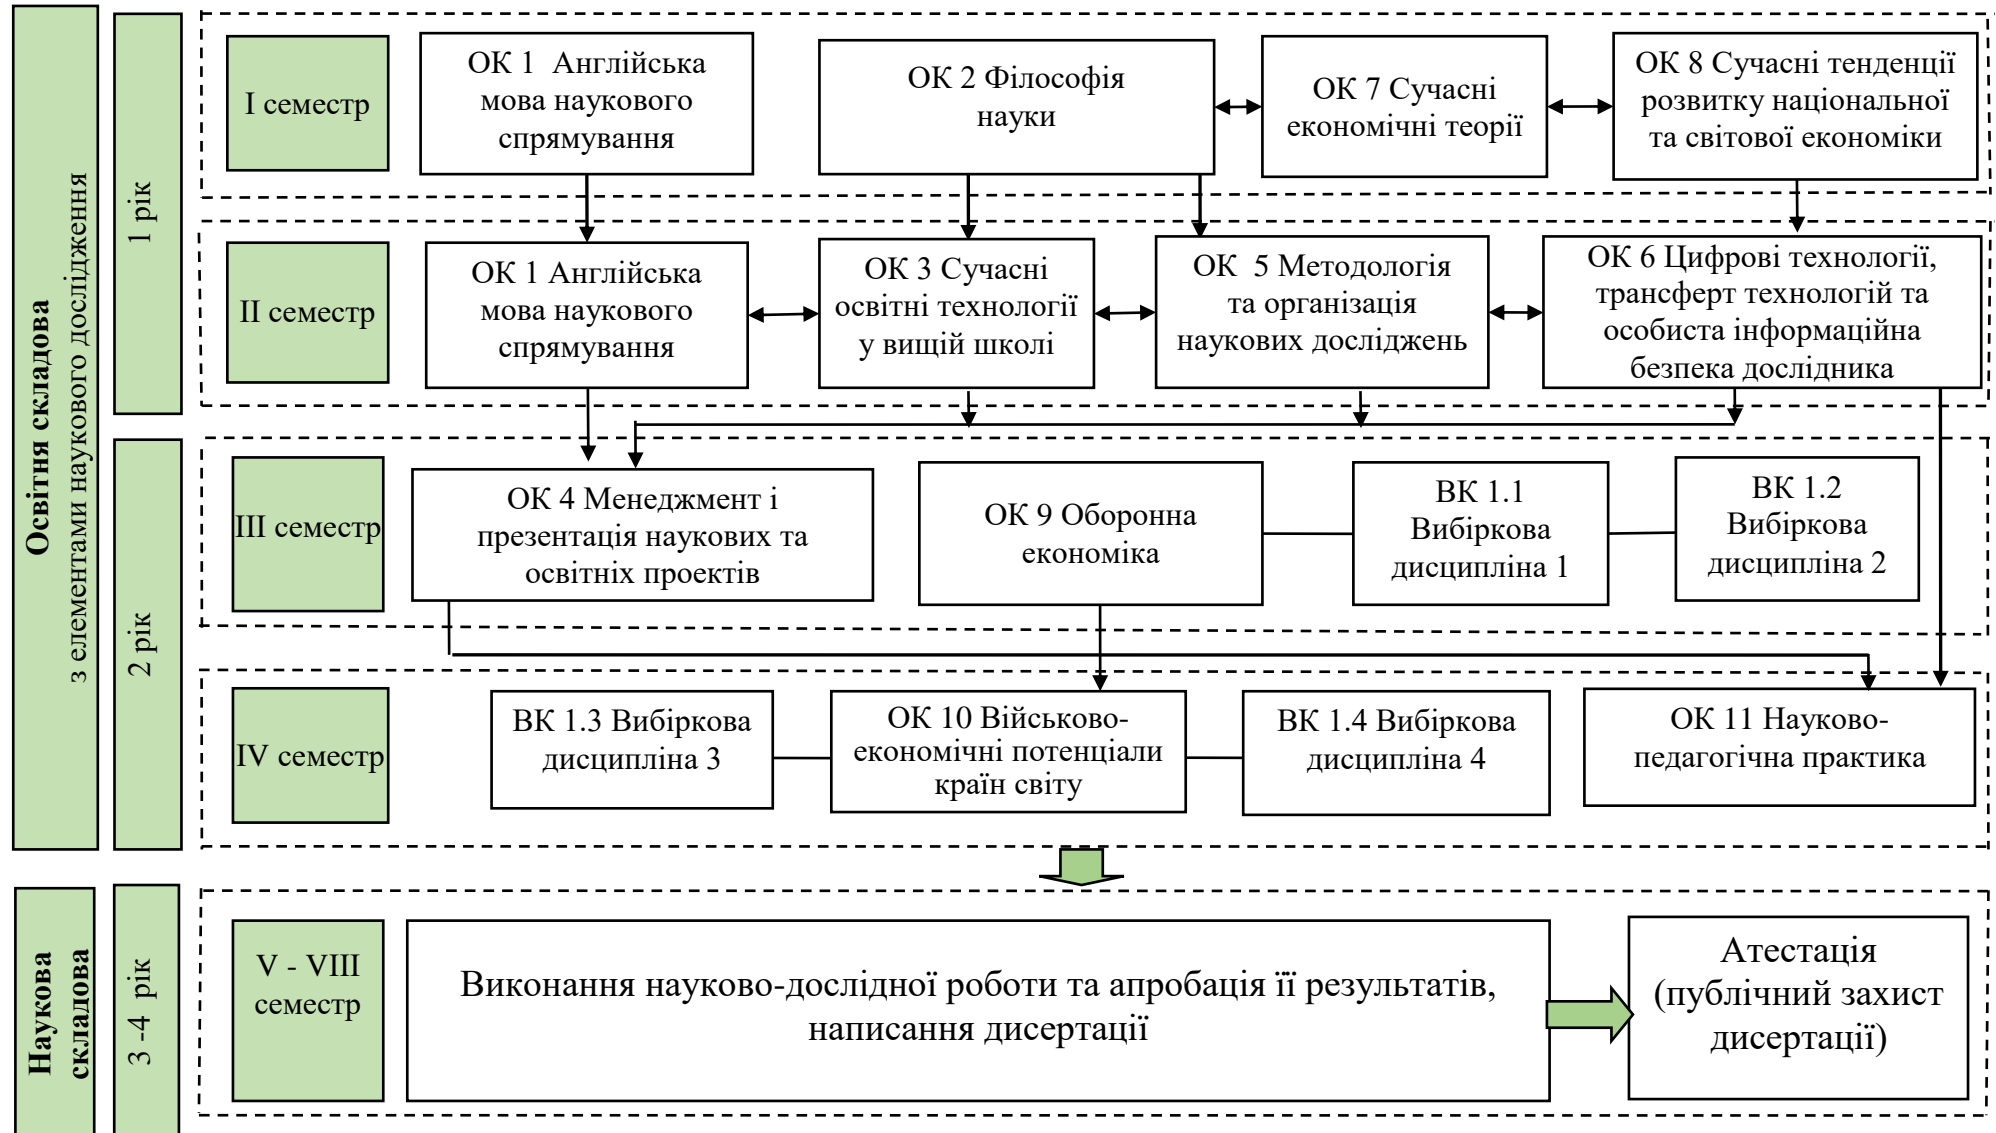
Освітня складова
з елементами наукового дослідження

1 рік

I семестр

ОК 1 Англійська мова наукового спрямування

ОК 2 Філософія науки

ОК 7 Сучасні економічні теорії

ОК 8 Сучасні тенденції розвитку національної та світової економіки

II семестр

ОК 1 Англійська мова наукового спрямування

ОК 3 Сучасні освітні технології у вищій школі

ОК 5 Методологія та організація наукових досліджень

ОК 6 Цифрові технології, трансферт технологій та особиста інформаційна безпека дослідника

2 рік

III семестр

ОК 4 Менеджмент і презентація наукових та освітніх проектів

ОК 9 Оборонна економіка

ВК 1.1 Вибіркова дисципліна 1

ВК 1.2 Вибіркова дисципліна 2

IV семестр

ВК 1.3 Вибіркова дисципліна 3

ОК 10 Військово-економічні потенціали країн світу

ВК 1.4 Вибіркова дисципліна 4

ОК 11 Науково-педагогічна практика

Наукова складова

3 -4 рік

V - VIII семестр

Виконання науково-дослідної роботи та апробація її результатів, написання дисертації

Атестація (публічний захист дисертації)